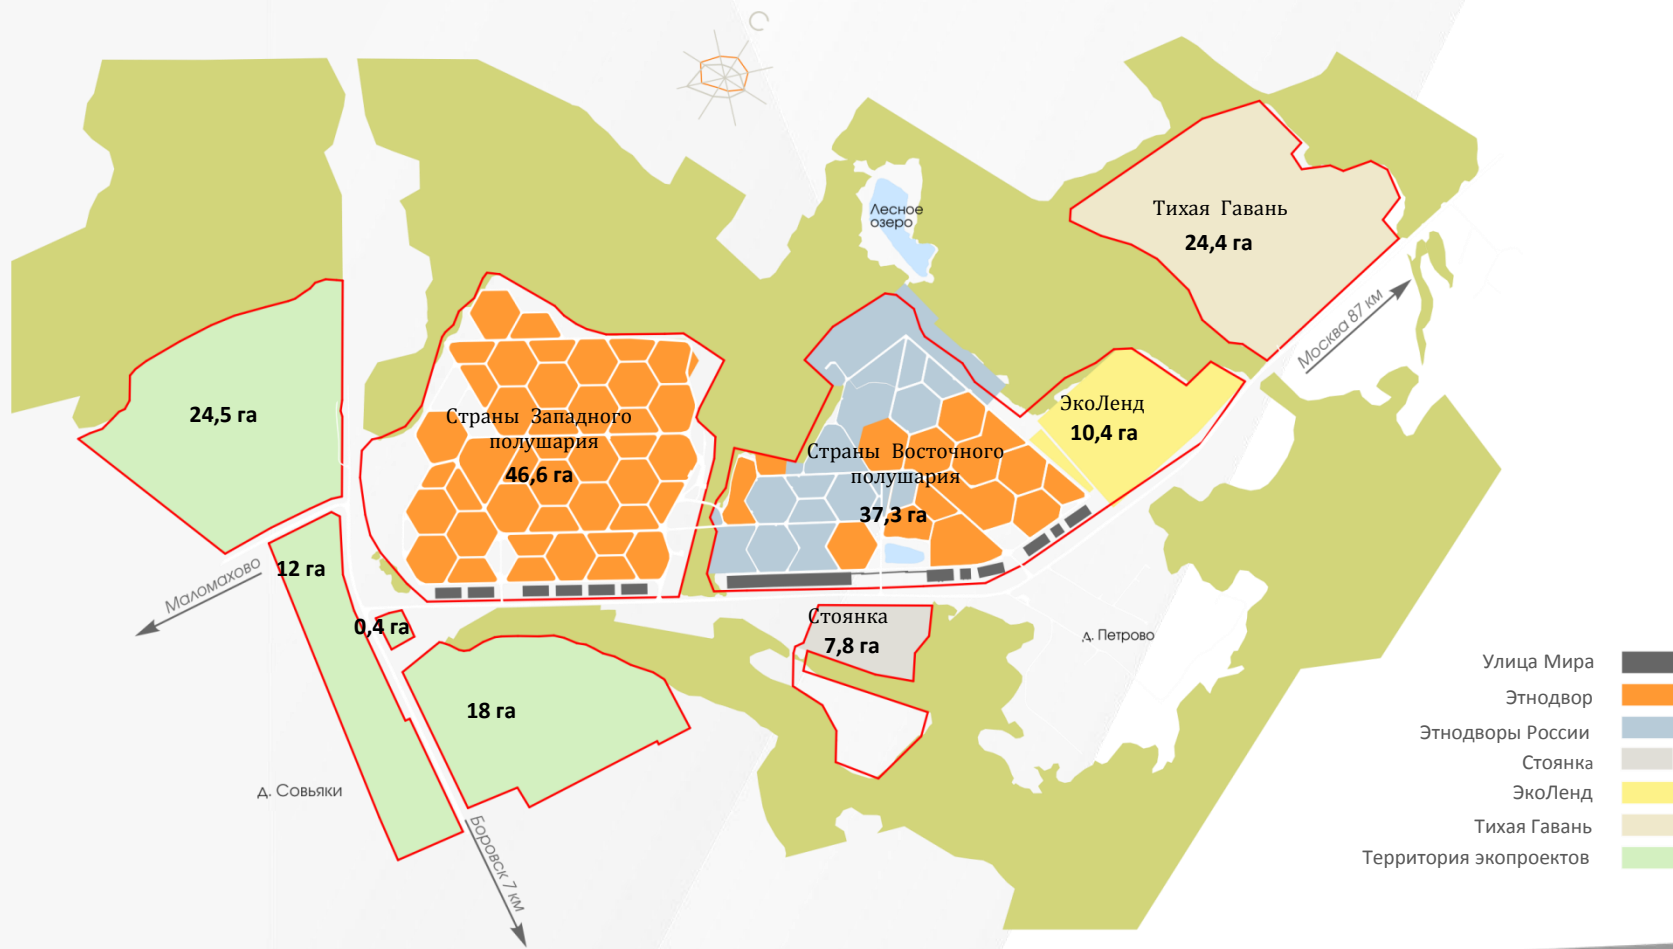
Лесное озеро

Тихая Гавань
24,4 га

Москва 87 км

24,5 га

Страны Западного полушария
46,6 га

Страны Восточного полушария
37,3 га

ЭкоЛенд
10,4 га

Маломахово

12 га

0,4 га

Стоянка
7,8 га

д. Петрово

18 га

д. Совьяки

Боровск 7 км

Улица Мира
Этнодвор
Этнодворы России
Стоянка
ЭкоЛенд
Тихая Гавань
Территория экопроектов